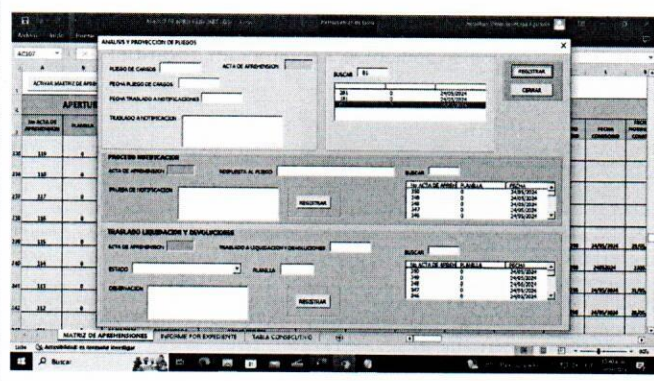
ANALISIS Y PROYECCION DE PLIEGOS

PLIEGO DE CARGOS

ACTA DE APREHENSION

FECHA PLIEGO DE CARGOS

FECHA TRASLADO A NOTIFICACIONES

TRASLADO A NOTIFICACION

BUSCAR

REGISTRAR

CERRAR

24/05/2024

PROCESO NOTIFICACION

ACTA DE APREHENSION

RESPUESTA AL PLIEGO

PRUEBA DE NOTIFICACION

REGISTRAR

BUSCAR

No. ACTA DE APREHE | PLANILLA | FECHA

24/05/2024

TRASLADO LIQUIDACION Y DEVOLUCIONES

ACTA DE APREHENSION

TRASLADO A LIQUIDACION Y DEVOLUCIONES

ESTADO

PLANILLA

OBSERVACION

REGISTRAR

BUSCAR

No. ACTA DE APREHE | PLANILLA | FECHA

24/05/2024

ACTIVAR MATRIZ DE APREHENSIONES

APERTU

No. ACTA DE APREHENSION

PLANILLA

FECHA COMISORIO

MATRIZ DE APREHENSIONES | INFORME POR EXPEDIENTE | TABLA CONSECUTIVO

Listo | Accesibilidad: es necesario investigar

Buscar